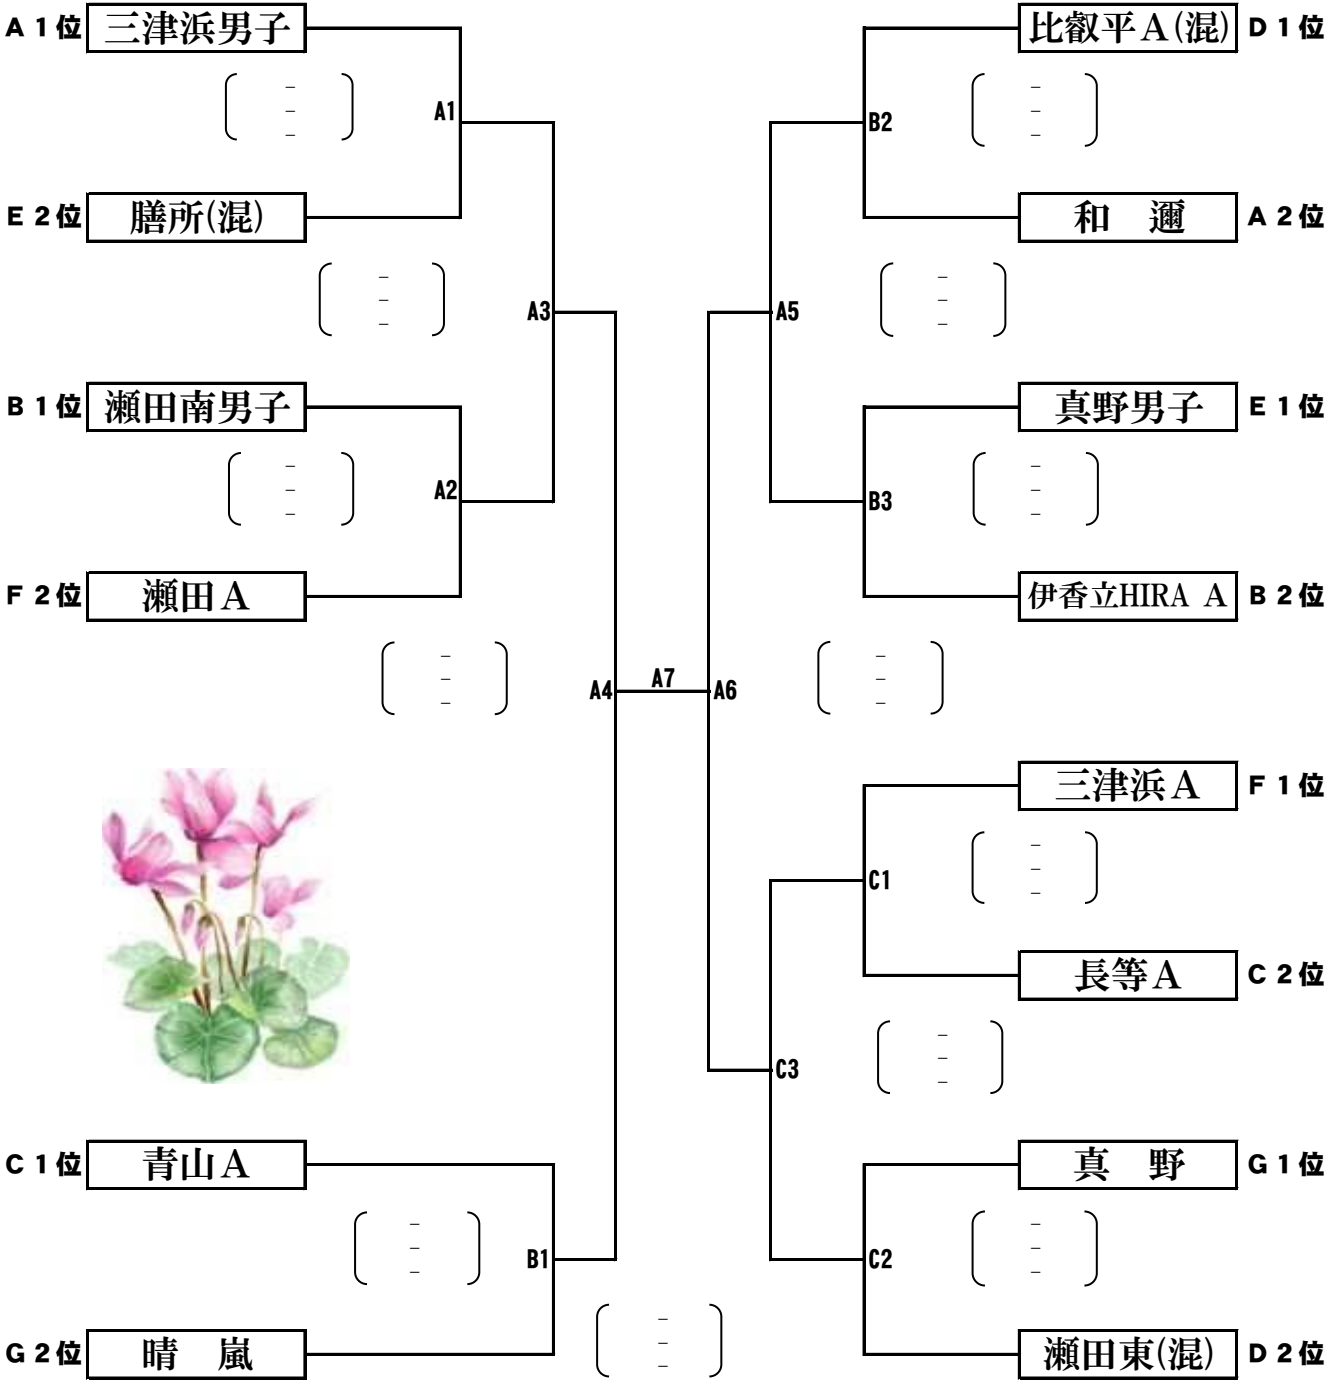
A１位 三津浜男子
A1
E２位 膳所(混)
A3
B１位 瀬田南男子
A2
F２位 瀬田A
A4
A7
A6
C１位 青山A
B1
G２位 晴　嵐

比叡平A(混) D１位
B2
和　邇 A２位
A5
真野男子 E１位
B3
伊香立HIRA A B２位
三津浜A F１位
C1
長等A C２位
C3
真　野 G１位
C2
瀬田東(混) D２位